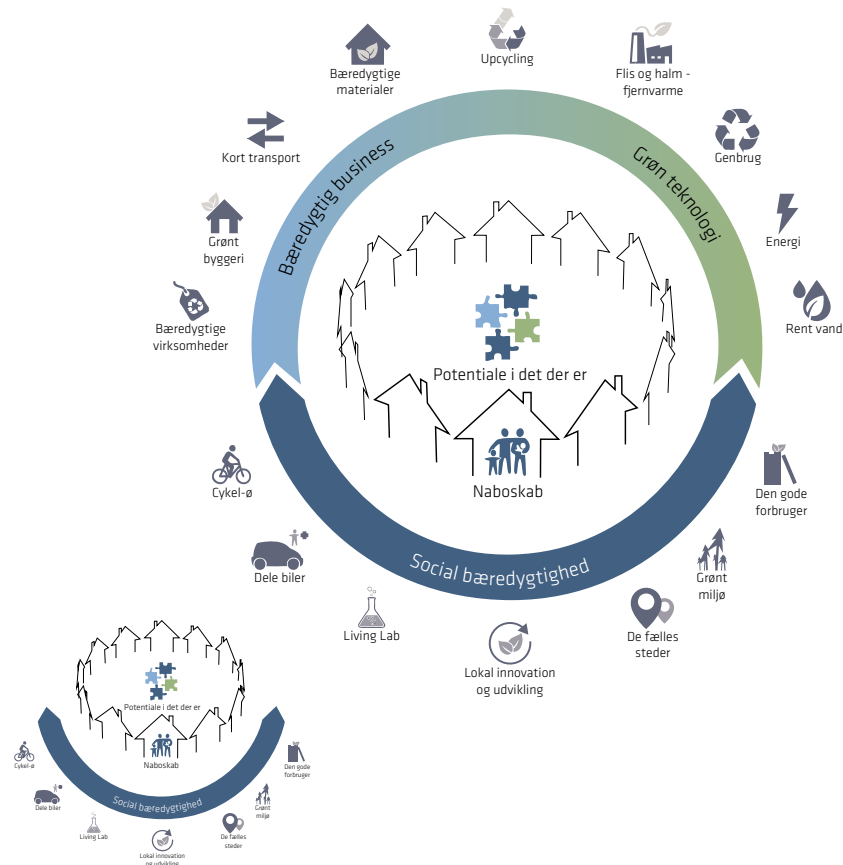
Bæredygtige materialer

Upcycling

Flis og halm - fjernvarme

Kort transport

Bæredygtig business

Grøn teknologi

Genbrug

Grønt byggeri

Energi

Bæredygtige virksomheder

Rent vand

Potentiale i det der er

Naboskab

Cykel-ø

Den gode forbruger

Dele biler

Social bæredygtighed

Grønt miljø

Living Lab

De fælles steder

Lokal innovation og udvikling

Potentiale i det der er

Naboskab

Cykel-ø

Den gode forbruger

Dele biler

Social bæredygtighed

Grønt miljø

Living Lab

De fælles steder

Lokal innovation og udvikling